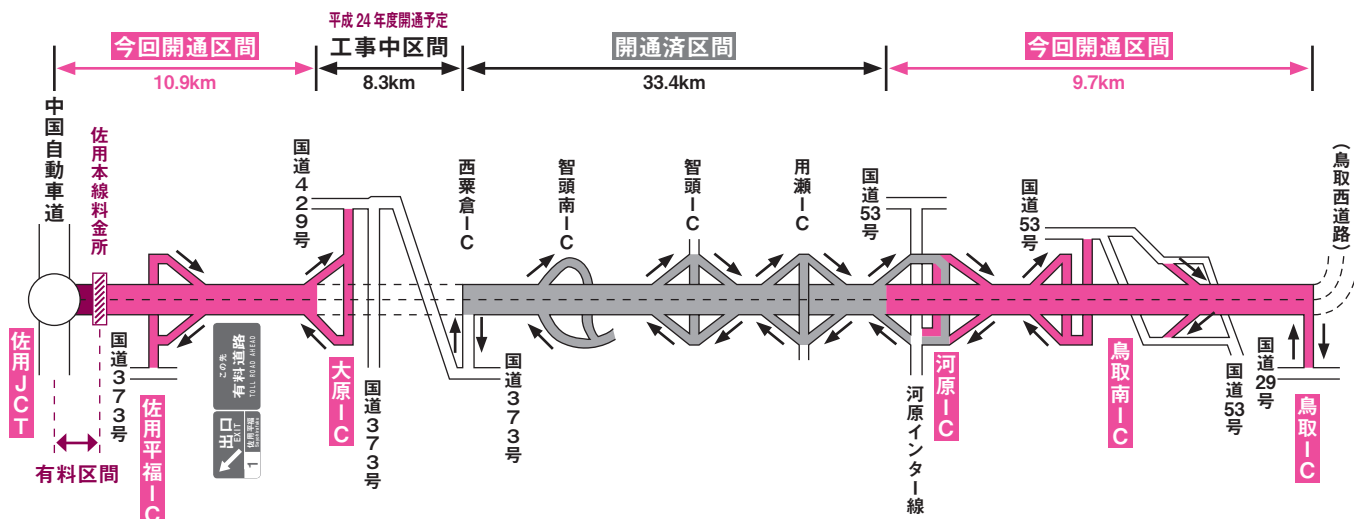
今回開通区間
10.9km

平成24年度開通予定
工事中区間
8.3km

開通済区間
33.4km

今回開通区間
9.7km

中国自動車道

佐用本線料金所

佐用JCT

有料区間

国道373号

佐用平福IC

この先
有料道路
TOLL ROAD AHEAD

出口
EXIT
佐用平福
1

国道429号

大原IC

国道373号

西粟倉IC

国道373号

智頭南IC

智頭IC

用瀬IC

国道53号

河原IC

河原インター線

国道53号

鳥取南IC

国道53号

国道29号

(鳥取西道路)

鳥取IC